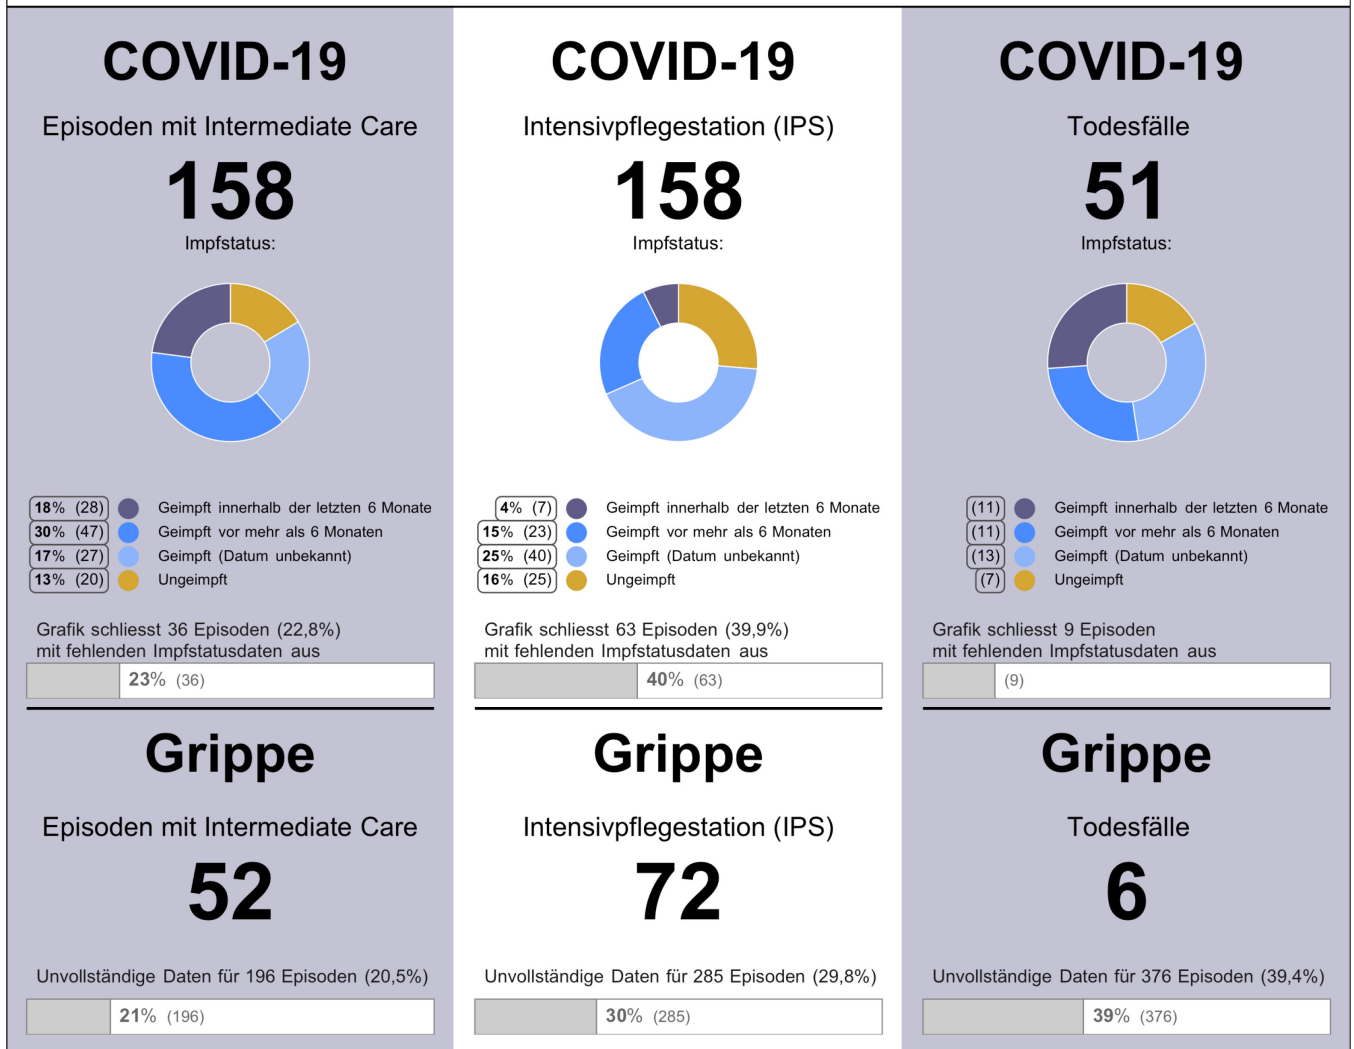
COVID-19

Episoden mit Intermediate Care

158

Impfstatus:

18% (28) Geimpft innerhalb der letzten 6 Monate
30% (47) Geimpft vor mehr als 6 Monaten
17% (27) Geimpft (Datum unbekannt)
13% (20) Ungeimpft

Grafik schliesst 36 Episoden (22,8%) mit fehlenden Impfstatusdaten aus

23% (36)

Gripppe

Episoden mit Intermediate Care

52

Unvollständige Daten für 196 Episoden (20,5%)

21% (196)

COVID-19

Intensivpflegestation (IPS)

158

Impfstatus:

4% (7) Geimpft innerhalb der letzten 6 Monate
15% (23) Geimpft vor mehr als 6 Monaten
25% (40) Geimpft (Datum unbekannt)
16% (25) Ungeimpft

Grafik schliesst 63 Episoden (39,9%) mit fehlenden Impfstatusdaten aus

40% (63)

Grippe

Intensivpflegestation (IPS)

72

Unvollständige Daten für 285 Episoden (29,8%)

30% (285)

COVID-19

Todesfälle

51

Impfstatus:

(11) Geimpft innerhalb der letzten 6 Monate
(11) Geimpft vor mehr als 6 Monaten
(13) Geimpft (Datum unbekannt)
(7) Ungeimpft

Grafik schliesst 9 Episoden mit fehlenden Impfstatusdaten aus

(9)

Grippe

Todesfälle

6

Unvollständige Daten für 376 Episoden (39,4%)

39% (376)